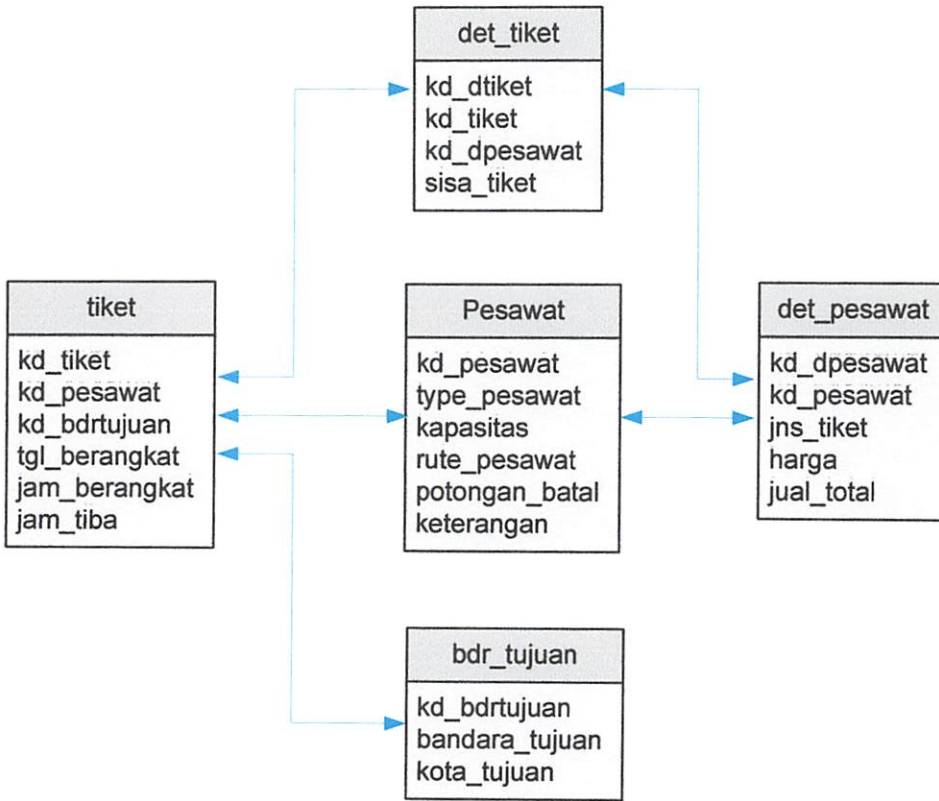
det_tiket

kd_dtiket
kd_tiket
kd_dpesawat
sisa_tiket

tiket

kd_tiket
kd_pesawat
kd_bdrtujuan
tgl_berangkat
jam_berangkat
jam_tiba

Pesawat

kd_pesawat
type_pesawat
kapasitas
rute_pesawat
potongan_batal
keterangan

det_pesawat

kd_dpesawat
kd_pesawat
jns_tiket
harga
jual_total

bdr_tujuan

kd_bdrtujuan
bandara_tujuan
kota_tujuan